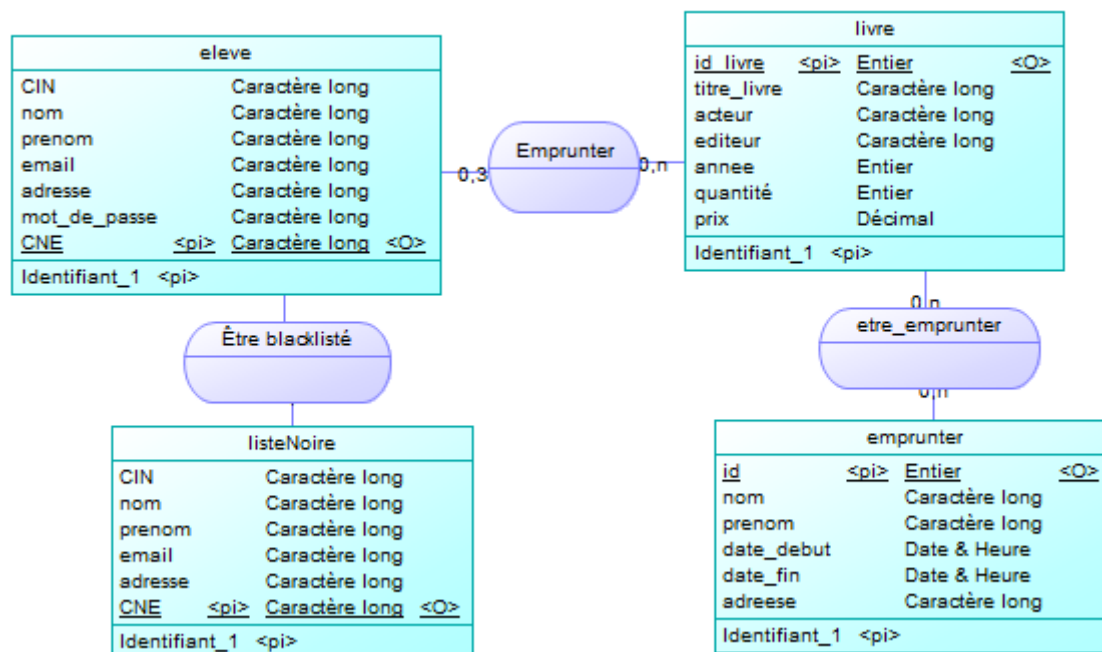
eleve

| | | | |
|---|---|---|---|
| CIN | | Caractère long | |
| nom | | Caractère long | |
| prenom | | Caractère long | |
| email | | Caractère long | |
| adresse | | Caractère long | |
| mot_de_passe | | Caractère long | |
| CNE | <pi> | Caractère long | <O> |

Identifiant_1 <pi>

0,3

Emprunter

0,n

livre

| | | | |
|---|---|---|---|
| id_livre | <pi> | Entier | <O> |
| titre_livre | | Caractère long | |
| acteur | | Caractère long | |
| editeur | | Caractère long | |
| annee | | Entier | |
| quantité | | Entier | |
| prix | | Décimal | |

Identifiant_1 <pi>

0,n

etre_emprunter

0,n

Être blacklisté

listeNoire

| | | | |
|---|---|---|---|
| CIN | | Caractère long | |
| nom | | Caractère long | |
| prenom | | Caractère long | |
| email | | Caractère long | |
| adresse | | Caractère long | |
| CNE | <pi> | Caractère long | <O> |

Identifiant_1 <pi>

emprunter

| | | | |
|---|---|---|---|
| id | <pi> | Entier | <O> |
| nom | | Caractère long | |
| prenom | | Caractère long | |
| date_debut | | Date & Heure | |
| date_fin | | Date & Heure | |
| adreese | | Caractère long | |

Identifiant_1 <pi>